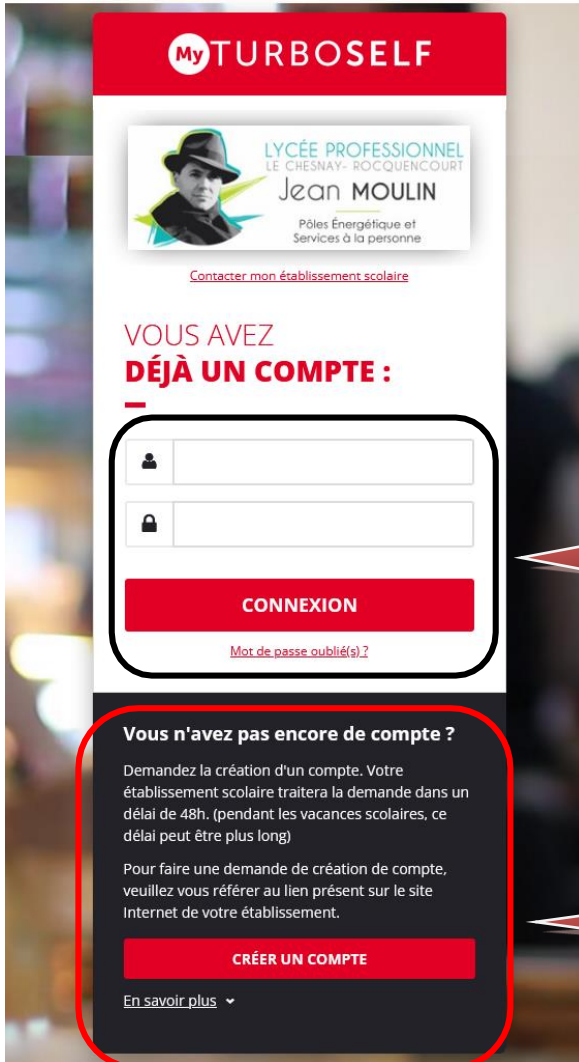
My TURBOSELF

LYCÉE PROFESSIONNEL
LE CHESNAY- ROCQUENCOURT
Jean MOULIN
Pôles Énergétique et Services à la personne

Contacter mon établissement scolaire

VOUS AVEZ
DÉJÀ UN COMPTE :

CONNEXION

Mot de passe oublié(s) ?

Vous n'avez pas encore de compte ?

Demandez la création d'un compte. Votre établissement scolaire traitera la demande dans un délai de 48h. (pendant les vacances scolaires, ce délai peut être plus long)

Pour faire une demande de création de compte, veuillez vous référer au lien présent sur le site Internet de votre établissement.

CRÉER UN COMPTE

En savoir plus